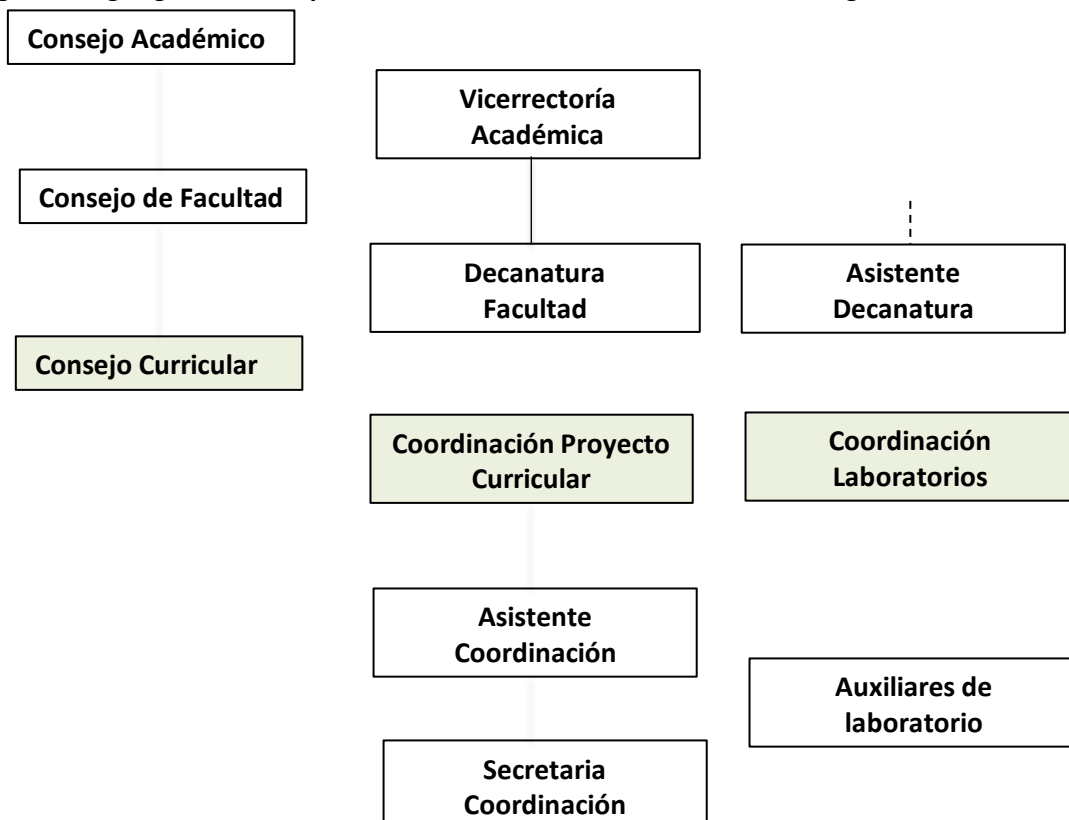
Consejo Académico

Vicerrectoría Académica

Consejo de Facultad

Decanatura Facultad

Asistente Decanatura

Consejo Curricular

Coordinación Proyecto Curricular

Coordinación Laboratorios

Asistente Coordinación

Auxiliares de laboratorio

Secretaria Coordinación